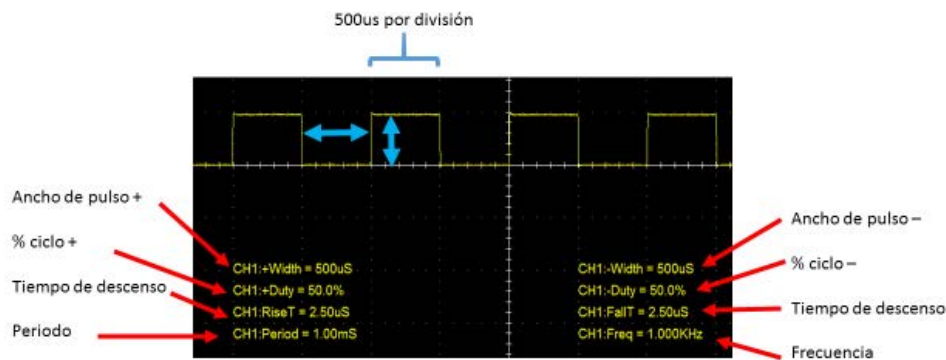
500us por división

Ancho de pulso +

% ciclo +

Tiempo de descenso

Periodo

CH1:+Width = 500uS
CH1:+Duty = 50.0%
CH1:RiseT = 2.50uS
CH1:Period = 1.00mS

Ancho de pulso –

% ciclo –

Tiempo de descenso

Frecuencia

CH1:-Width = 500uS
CH1:-Duty = 50.0%
CH1:FallT = 2.50uS
CH1:Freq = 1.000KHz